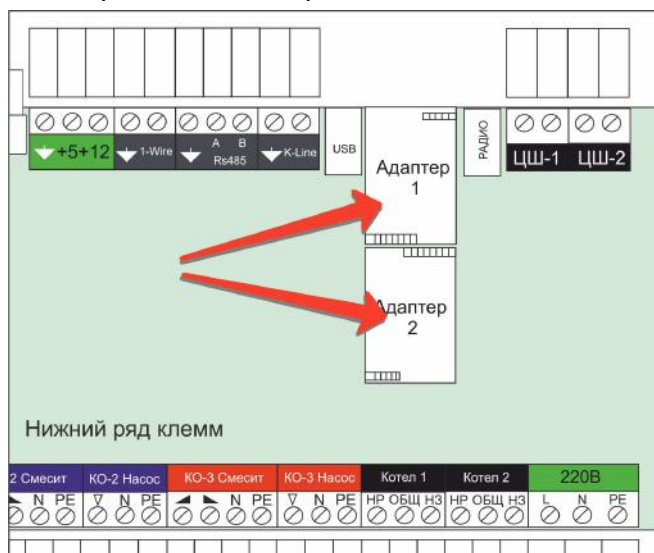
+5 +12
1-Wire
A B
Rs485
K-Line
USB
РАДИО
ЦШ-1
ЦШ-2
Адаптер 1
Адаптер 2

Нижний ряд клемм

2 Смесит
N PE
КО-2 Насос
N PE
КО-3 Смесит
N PE
КО-3 Насос
N PE
Котел 1
НР ОБЩ НЗ
Котел 2
НР ОБЩ НЗ
220В
L N PE